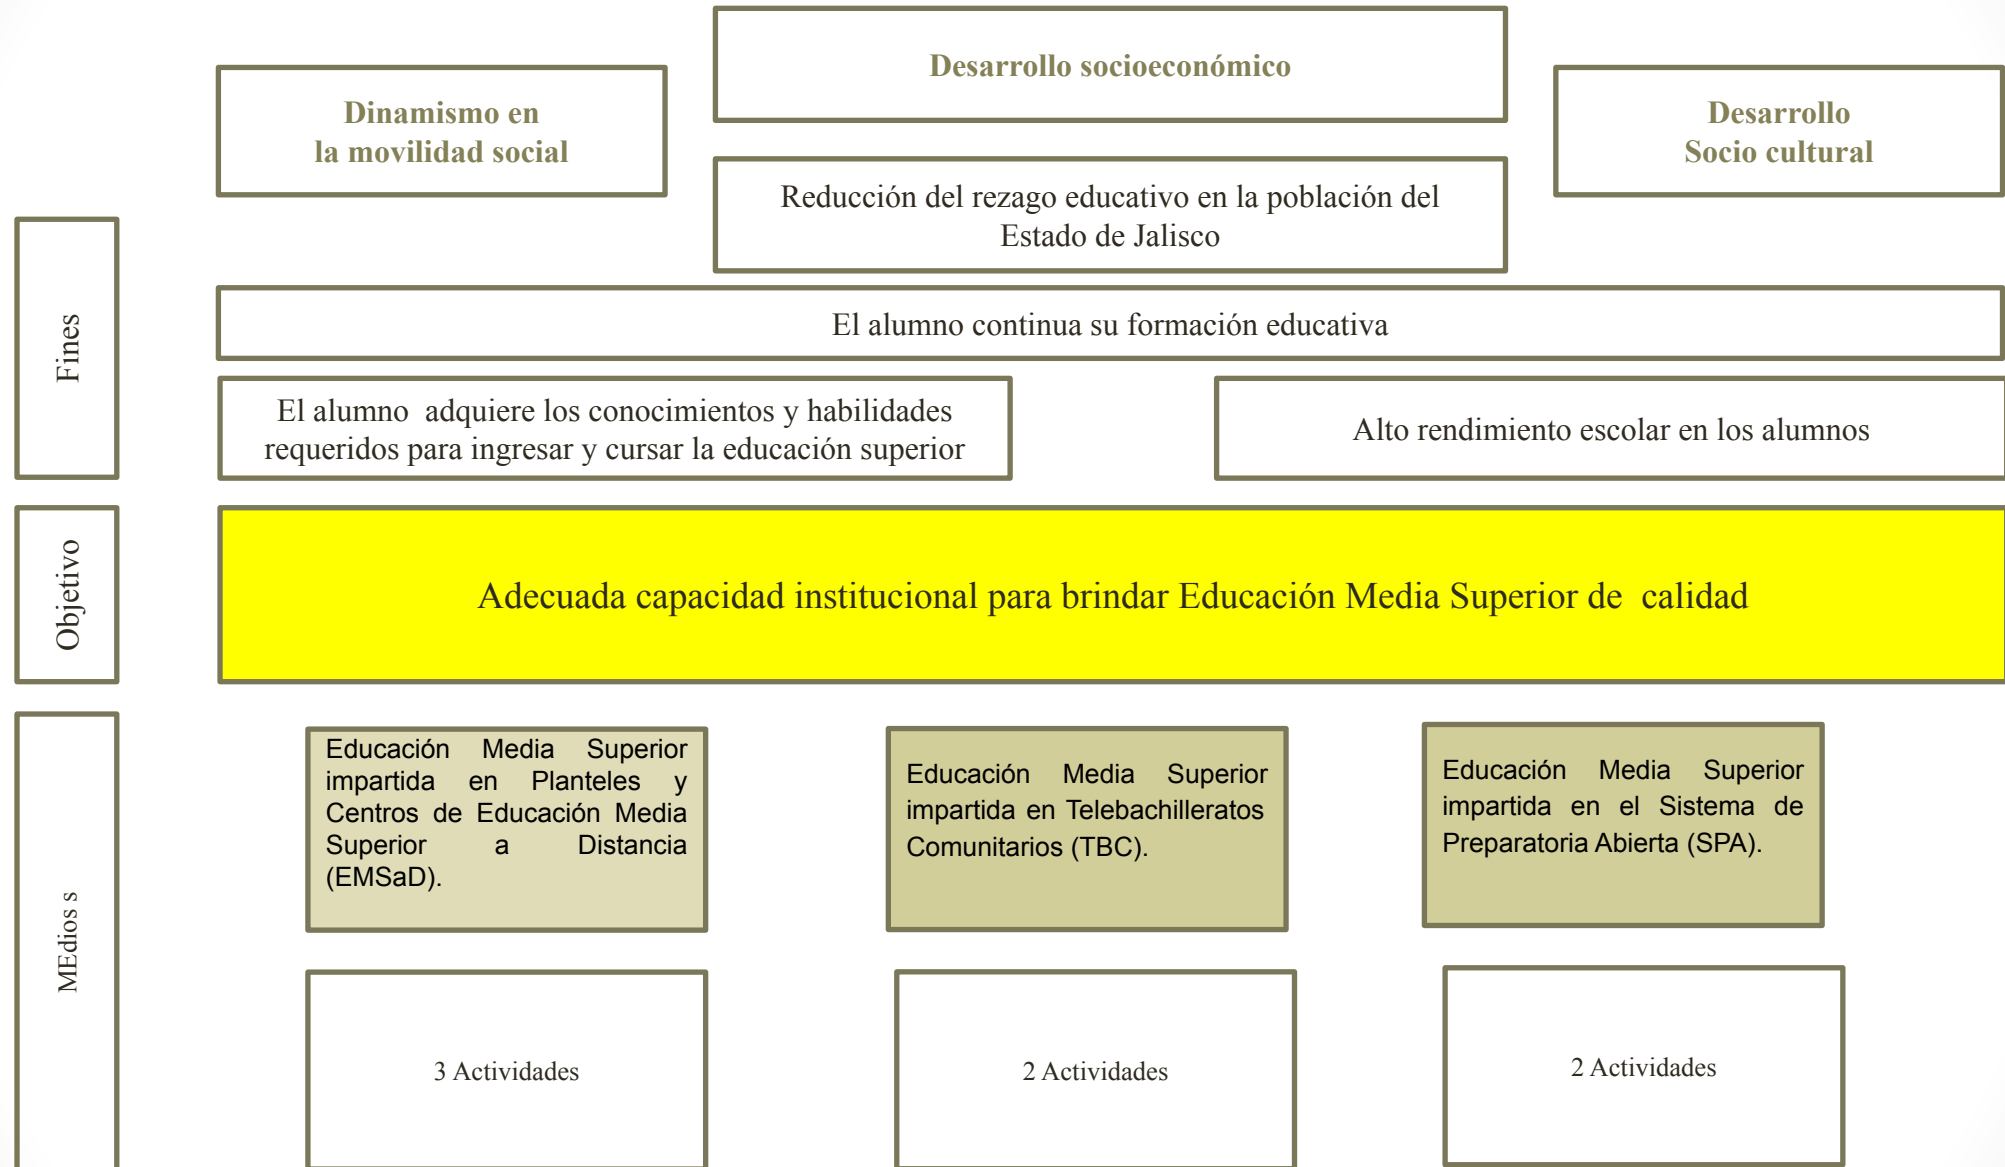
Desarrollo socioeconómico

Dinamismo en la movilidad social

Desarrollo Socio cultural

Reducción del rezago educativo en la población del Estado de Jalisco

Fines

El alumno continua su formación educativa

El alumno adquiere los conocimientos y habilidades requeridos para ingresar y cursar la educación superior

Alto rendimiento escolar en los alumnos

Objetivo

Adecuada capacidad institucional para brindar Educación Media Superior de calidad

MEdios s

Educación Media Superior impartida en Planteles y Centros de Educación Media Superior a Distancia (EMSaD).

Educación Media Superior impartida en Telebachilleratos Comunitarios (TBC).

Educación Media Superior impartida en el Sistema de Preparatoria Abierta (SPA).

3 Actividades

2 Actividades

2 Actividades